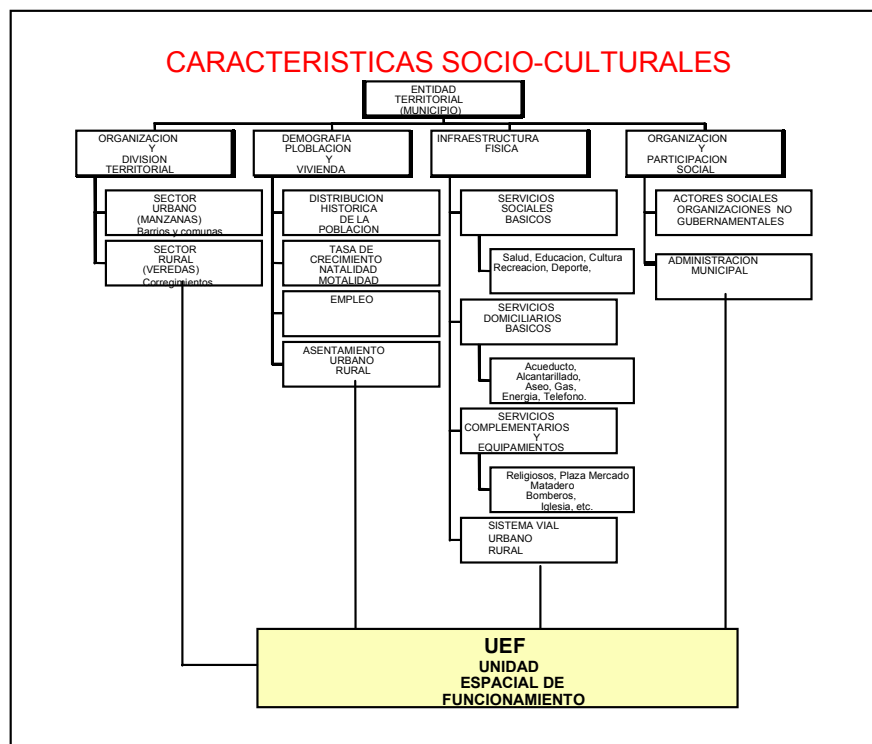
CARACTERISTICAS SOCIO-CULTURALES

ENTIDAD TERRITORIAL (MUNICIPIO)

ORGANIZACION Y DIVISION TERRITORIAL

SECTOR URBANO (MANZANAS) Barrios y comunas

SECTOR RURAL (VEREDAS) Corregimientos

DEMOGRAFIA PLOBLACION Y VIVIENDA

DISTRIBUCION HISTORICA DE LA POBLACION

TASA DE CRECIMIENTO NATALIDAD MOTALIDAD

EMPLEO

ASENTAMIENTO URBANO RURAL

INFRAESTRUCTURA FISICA

SERVICIOS SOCIALES BASICOS

Salud, Educacion, Cultura Recreacion, Deporte,

SERVICIOS DOMICILIARIOS BASICOS

Acueducto, Alcantarillado, Aseo, Gas, Energia, Telefono.

SERVICIOS COMPLEMENTARIOS Y EQUIPAMIENTOS

Religiosos, Plaza Mercado Matadero Bomberos, Iglesia, etc.

SISTEMA VIAL URBANO RURAL

ORGANIZACION Y PARTICIPACION SOCIAL

ACTORES SOCIALES ORGANIZACIONES NO GUBERNAMENTALES

ADMINISTRACION MUNICIPAL

UEF
UNIDAD ESPACIAL DE FUNCIONAMIENTO